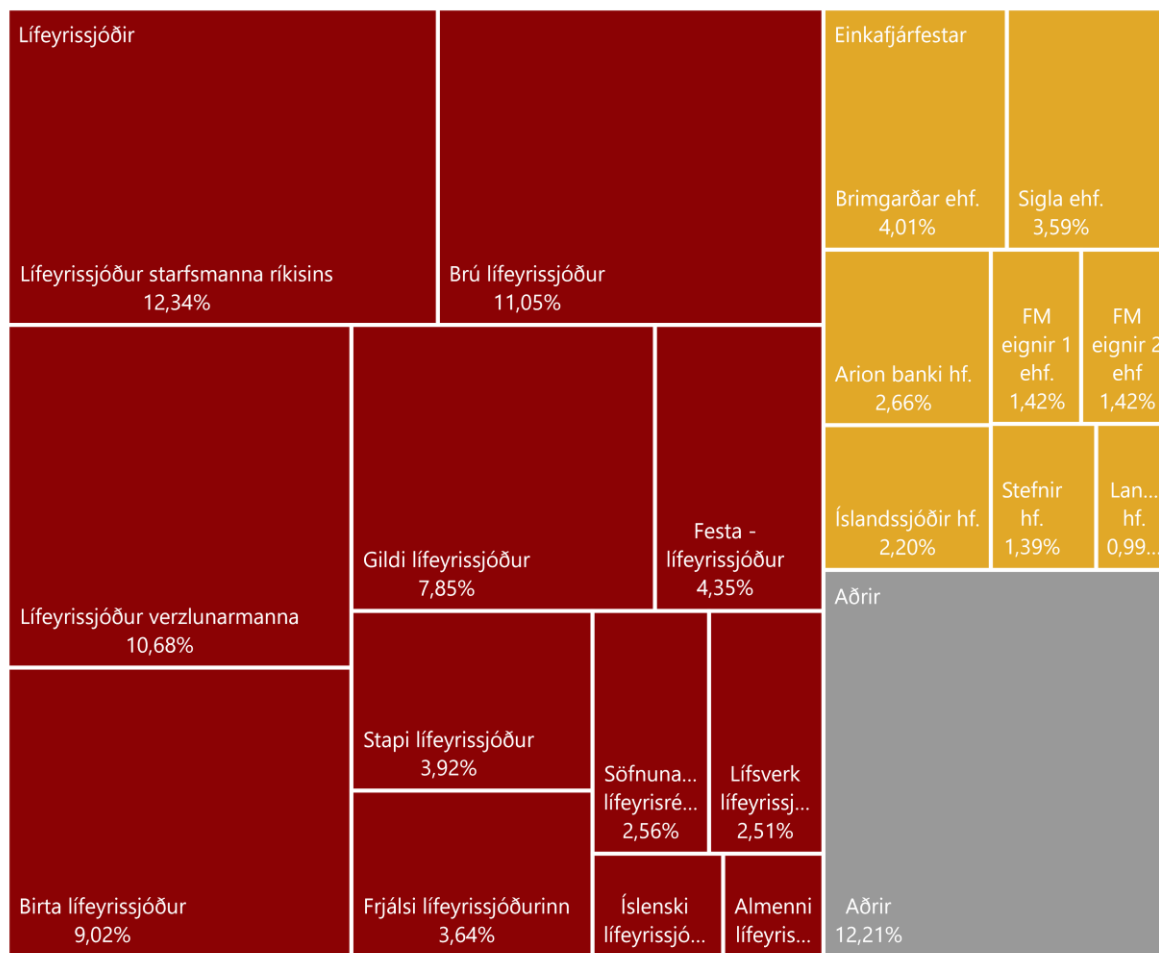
Lífeyrissjóðir

Lífeyrissjóður starfsmanna ríkisins
12,34%

Brú lífeyrissjóður
11,05%

Lífeyrissjóður verzlunarmanna
10,68%

Gildi lífeyrissjóður
7,85%

Festa - lífeyrissjóður
4,35%

Birta lífeyrissjóður
9,02%

Stapi lífeyrissjóður
3,92%

Söfnuna... lífeyrisré...
2,56%

Lífsverk lífeyrissj...
2,51%

Frjálsi lífeyrissjóðurinn
3,64%

Íslenski lífeyrissjó...

Almenni lífeyris...

Einkafjárfestar

Brimgarðar ehf.
4,01%

Sigla ehf.
3,59%

Arion banki hf.
2,66%

FM eignir 1 ehf.
1,42%

FM eignir 2 ehf
1,42%

Íslandssjóðir hf.
2,20%

Stefnir hf.
1,39%

Lan... hf.
0,99...

Aðrir

Aðrir
12,21%